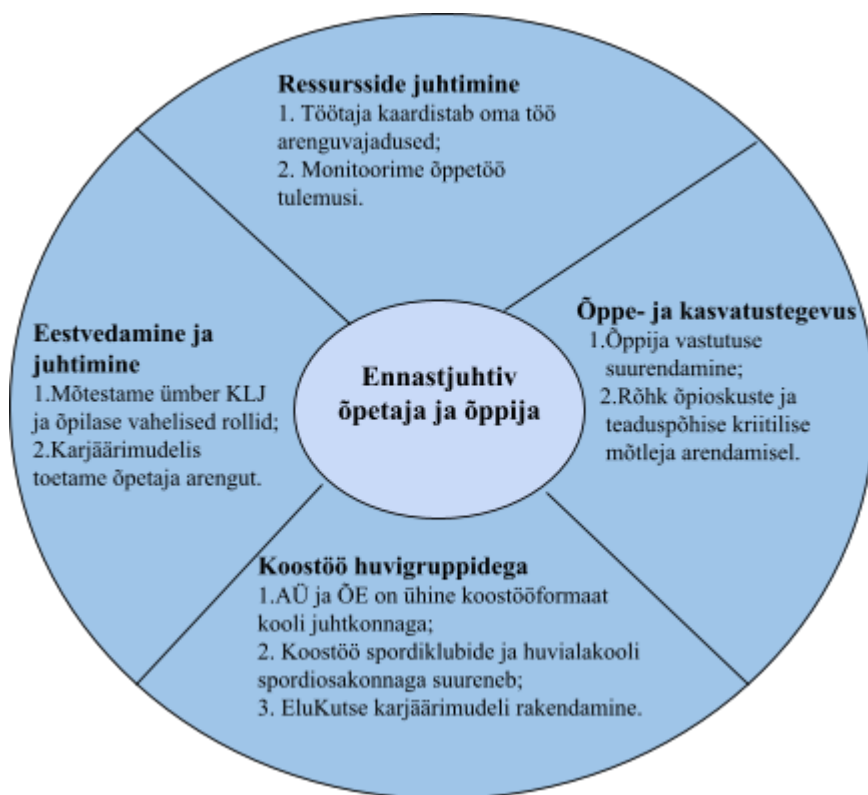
Ressursside juhtimine
1. Töötaja kaardistab oma töö arenguvajadused;
2. Monitoorime õppetöö tulemusi.

Eestvedamine ja juhtimine
1.Mõtestame ümber KLJ ja õpilase vahelised rollid;
2.Karjäärimudelis toetame õpetaja arengut.

Ennastjuhtiv õpetaja ja õppija

Õppe- ja kasvatustegevus
1.Õppija vastutuse suurendamine;
2.Rõhk õpioskuste ja teaduspõhise kriitilise mõtleja arendamisel.

Koostöö huvigruppidega
1.AÜ ja ÕE on ühine koostööformaat kooli juhtkonnaga;
2. Koostöö spordiklubide ja huvialakooli spordiosakonnaga suureneb;
3. EluKutse karjäärimudeli rakendamine.